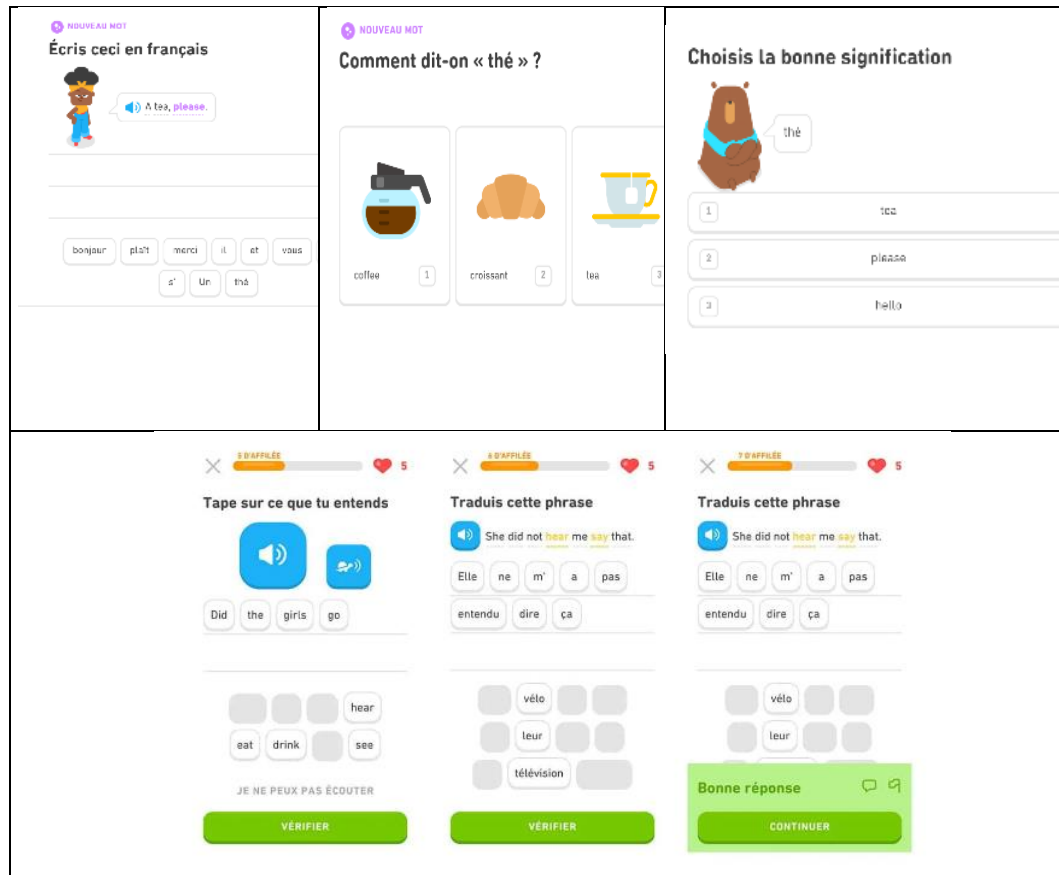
NOUVEAU MOT

Écris ceci en français

A tea, please.

bonjour plaît merci il et vous s' Un thé

NOUVEAU MOT

Comment dit-on « thé » ?

coffee 1

croissant 2

tea 3

Choisis la bonne signification

thé

1 tea

2 please

3 hello

5 D'AFFILÉE 5

Tape sur ce que tu entends

Did the girls go

hear

eat drink see

JE NE PEUX PAS ÉCOUTER

VÉRIFIER

6 D'AFFILÉE 5

Traduis cette phrase

She did not hear me say that.

Elle ne m' a pas entendu dire ça

vélo

leur

télévision

VÉRIFIER

7 D'AFFILÉE 5

Traduis cette phrase

She did not hear me say that.

Elle ne m' a pas entendu dire ça

vélo

leur

Bonne réponse

CONTINUER